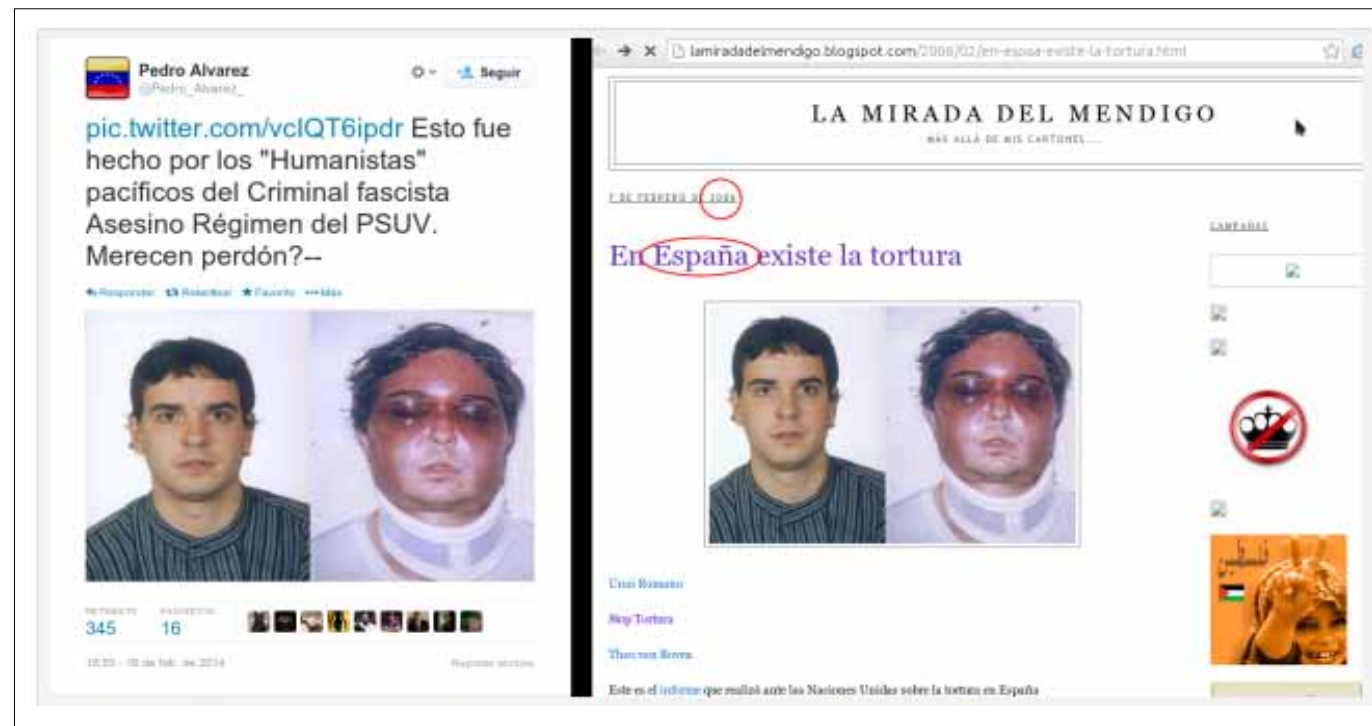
Pedro Alvarez
@Pedro_Alvarez_

Seguir

pic.twitter.com/vclQT6ipdr Esto fue hecho por los "Humanistas" pacíficos del Criminal fascista Asesino Régimen del PSUV. Merecen perdón?--

Responder Retwittear Favorito Más

RETWEETS 345
FAVORITOS 16

18:55 - 18 de feb. de 2014

Reportar tweet

lamiradadelmendigo.blogspot.com/2008/02/en-espaa-existe-la-tortura.html

LA MIRADA DEL MENDIGO
MÁS ALLÁ DE MIS CARTONES....

7 DE FEBRERO DE 2008

En España existe la tortura

CAMPAÑAS

Unai Romano

Stop Tortura

Theo van Boven

Este es el informe que realizó ante las Naciones Unidas sobre la tortura en España